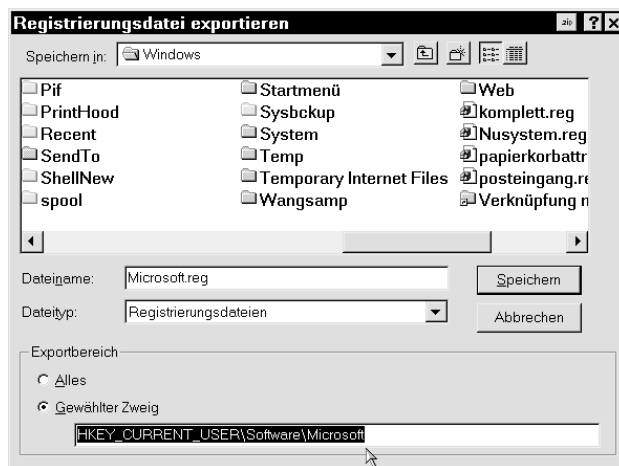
Registrierungsdatei exportieren

Speichern in: Windows

Pif
PrintHood
Recent
SendTo
ShellNew
spool

Startmenü
Sysbckup
System
Temp
Temporary Internet Files
Wangsamp

Web
komplett.reg
Nusystem.reg
papierkorbattr
posteingang.re
Verknüpfung n

Dateiname: Microsoft.reg
Speichern

Dateityp: Registrierungsdateien
Abbrechen

Exportbereich
Alles
Gewählter Zweig
HKEY_CURRENT_USER\Software\Microsoft